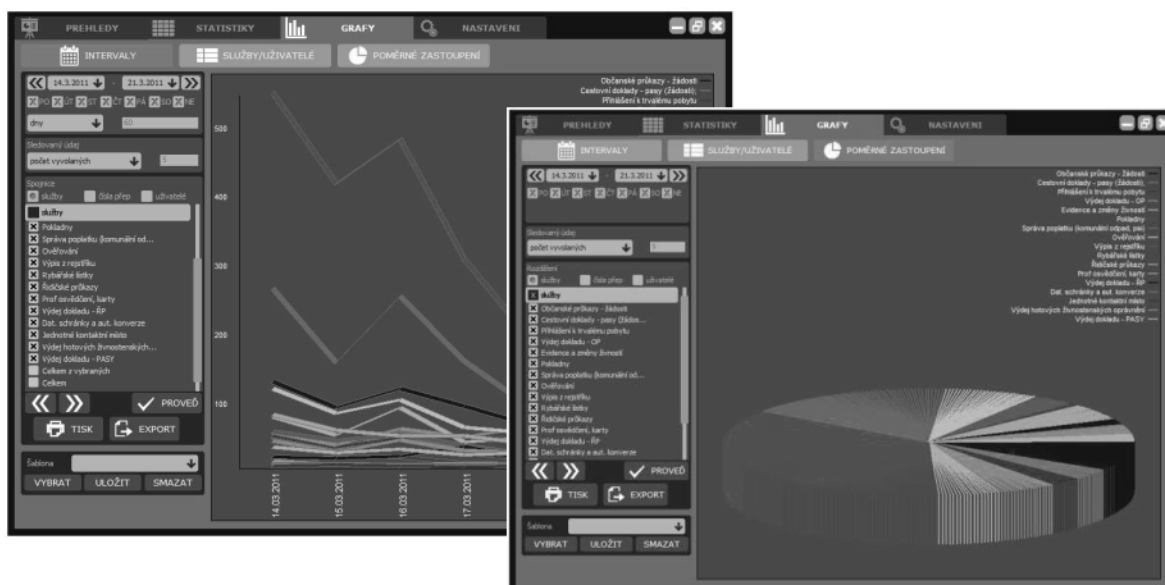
PREHLEDY STATISTIKY GRAFY NASTAVENI

INTERVALY SLUŽBY/UŽIVATELÉ POMĚRNÉ ZASTOUPENÍ

14.3.2011 - 21.3.2011

PO ÚT ST ČT PÁ SO NE

dny 60

Sledovaný údaj
počet vyvolaných 5

Skupiny
služby čísla přep uživatelé

služby
Pokladny
Správa poplatku (komunální od...
Ověřování
Výpis z rejstříku
Rybářské lístky
Řidičské průkazy
Prof osvědčení, karty
Výdej dokladu - ŘP
Dat. schránky a aut. konverze
Jednotné kontaktní místo
Výdej hotových živnostenských...
Výdej dokladu - PASY
Celkem z vybraných
Celkem

PROVEĎ
TISK EXPORT

Šablona
VYBRAT ULOŽIT SMAZAT

500
400
300
200
100

14.03.2011
15.03.2011
16.03.2011
17.03.2011

Občanské průkazy - žádost
Cestovní doklady - pasy (žádost);
Přihlášení k trvalému pobytu

PREHLEDY STATISTIKY GRAFY NASTAVENI

INTERVALY SLUŽBY/UŽIVATELÉ POMĚRNÉ ZASTOUPENÍ

14.3.2011 - 21.3.2011

PO ÚT ST ČT PÁ SO NE

Sledovaný údaj
počet vyvolaných 5

Rozdělení
služby čísla přep uživatelé

služby
Občanské průkazy - žádost
Cestovní doklady - pasy (žádos...
Přihlášení k trvalému pobytu
Výdej dokladu - OP
Evidence a změny živností
Pokladny
Správa poplatku (komunální od...
Ověřování
Výpis z rejstříku
Rybářské lístky
Řidičské průkazy
Prof osvědčení, karty
Výdej dokladu - ŘP
Dat. schránky a aut. konverze

PROVEĎ
TISK EXPORT

Šablona
VYBRAT ULOŽIT SMAZAT

Občanské průkazy - žádost
Cestovní doklady - pasy (žádost);
Přihlášení k trvalému pobytu
Výdej dokladu - OP
Evidence a změny živností
Pokladny
Správa poplatku (komunální odpad, psi)
Ověřování
Výpis z rejstříku
Rybářské lístky
Řidičské průkazy
Prof osvědčení, karty
Výdej dokladu - ŘP
Dat. schránky a aut. konverze
Jednotné kontaktní místo
Výdej hotových živnostenských oprávnění
Výdej dokladu - PASY